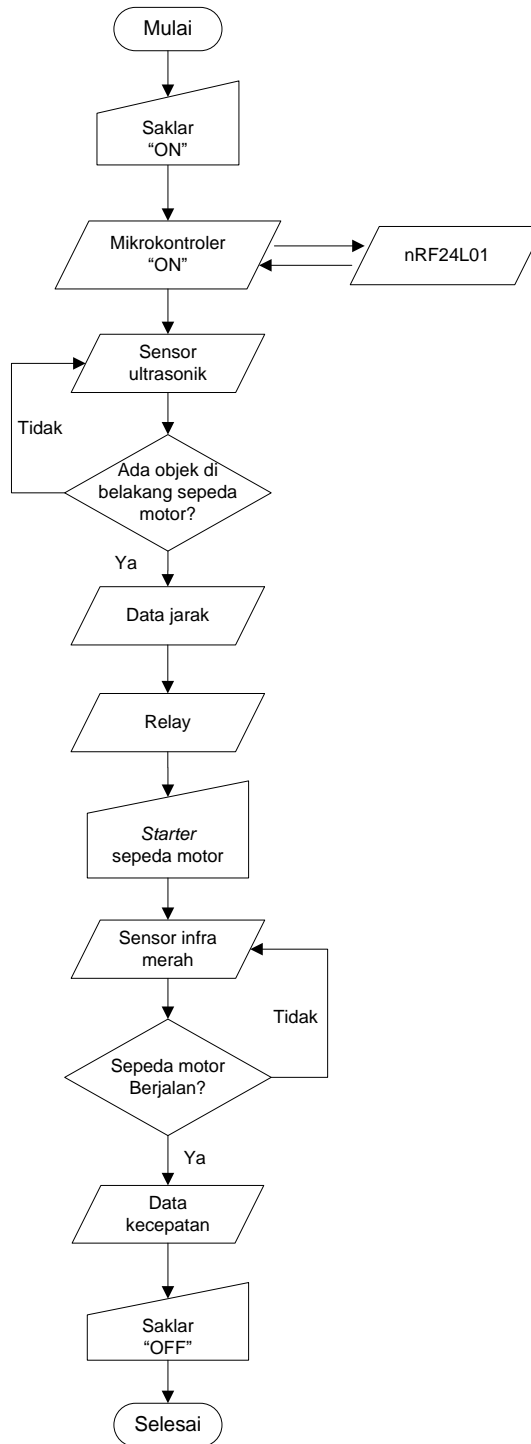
Mulai

Saklar
“ON”

Mikrokontroler
“ON”

nRF24L01

Sensor
ultrasonik

Tidak

Ada objek di
belakang sepeda
motor?

Ya

Data jarak

Relay

*Starter*
sepeda motor

Sensor infra
merah

Tidak

Sepeda motor
Berjalan?

Ya

Data
kecepatan

Saklar
“OFF”

Selesai